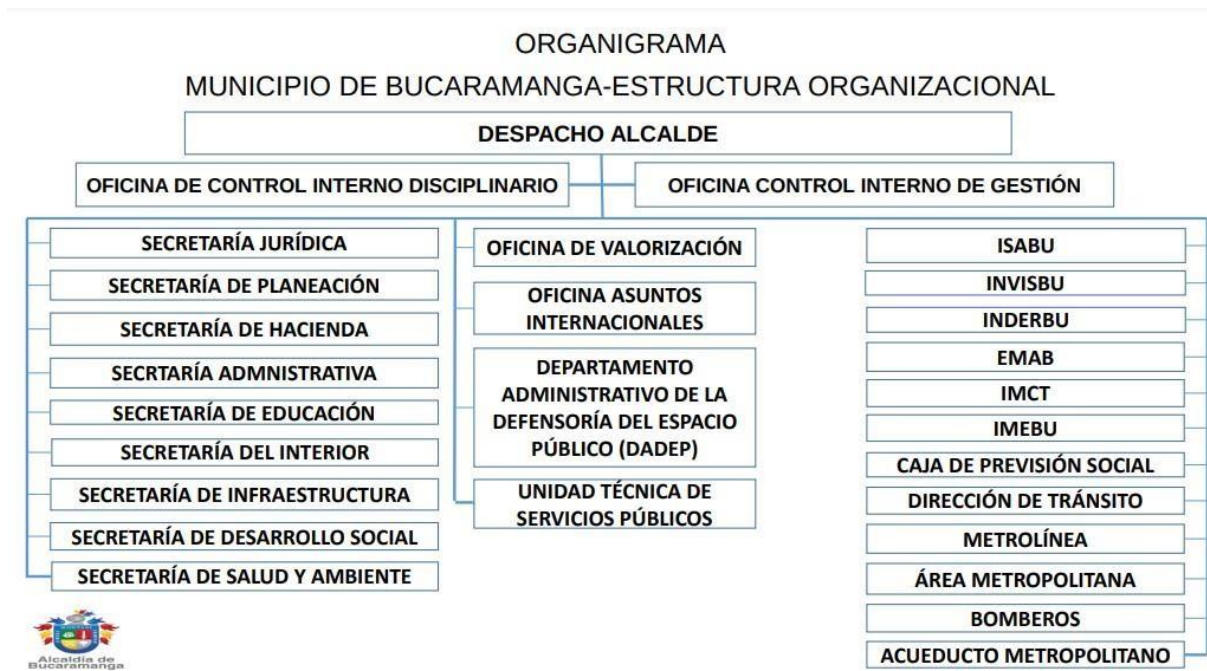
ORGANIGRAMA

MUNICIPIO DE BUCARAMANGA-ESTRUCTURA ORGANIZACIONAL

DESPACHO ALCALDE

OFICINA DE CONTROL INTERNO DISCIPLINARIO

OFICINA CONTROL INTERNO DE GESTIÓN

SECRETARÍA JURÍDICA

SECRETARÍA DE PLANEACIÓN

SECRETARÍA DE HACIENDA

SECRTARÍA ADMNISTRATIVA

SECRETARÍA DE EDUCACIÓN

SECRETARÍA DEL INTERIOR

SECRETARÍA DE INFRAESTRUCTURA

SECRETARÍA DE DESARROLLO SOCIAL

SECRETARÍA DE SALUD Y AMBIENTE

OFICINA DE VALORIZACIÓN

OFICINA ASUNTOS INTERNACIONALES

DEPARTAMENTO ADMINISTRATIVO DE LA DEFENSORÍA DEL ESPACIO PÚBLICO (DADEP)

UNIDAD TÉCNICA DE SERVICIOS PÚBLICOS

ISABU

INVISBU

INDERBU

EMAB

IMCT

IMEBU

CAJA DE PREVISIÓN SOCIAL

DIRECCIÓN DE TRÁNSITO

METROLÍNEA

ÁREA METROPOLITANA

BOMBEROS

ACUEDUCTO METROPOLITANO

Alcaldía de Bucaramanga